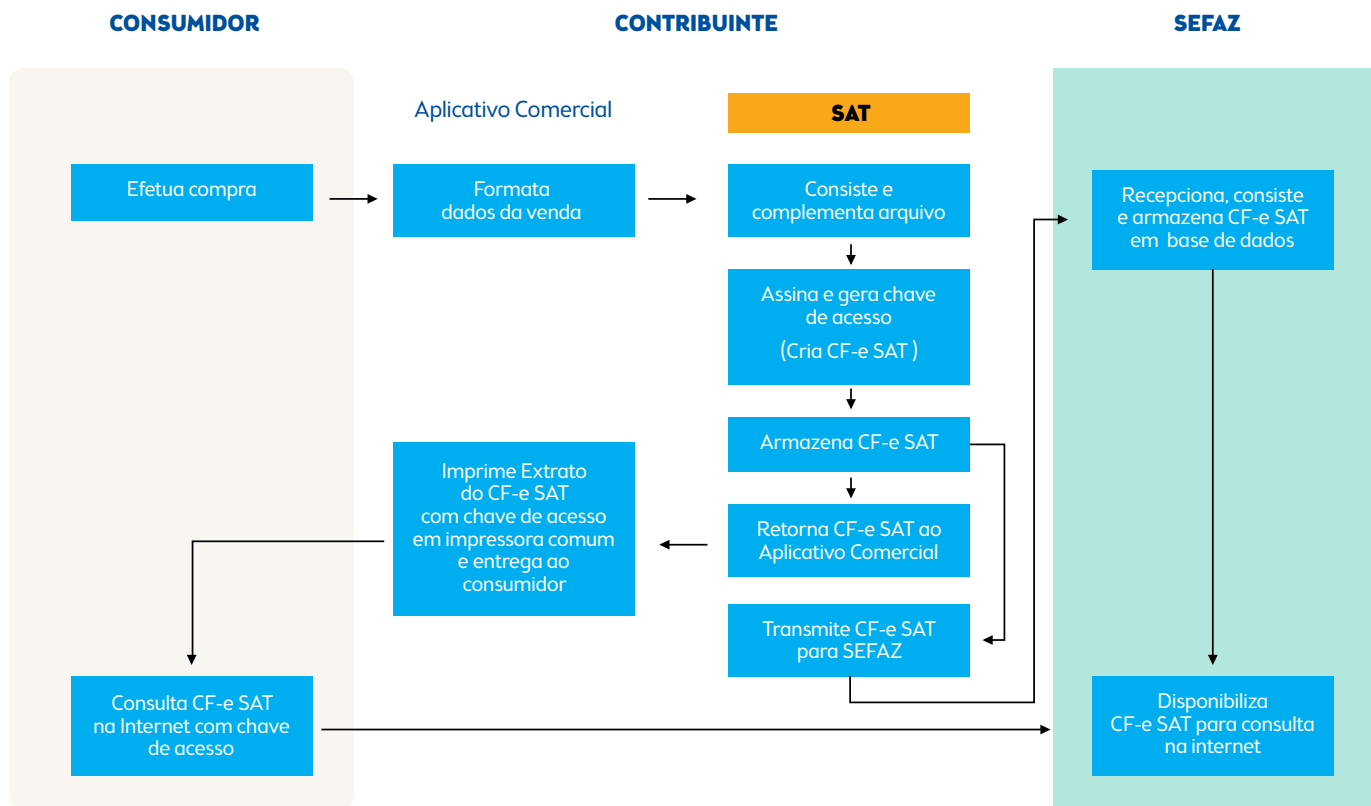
CONSUMIDOR

CONTRIBUINTE

SEFAZ

Aplicativo Comercial

SAT

Efetua compra

Formata dados da venda

Consiste e complementa arquivo

Recepciona, consiste e armazena CF-e SAT em base de dados

Assina e gera chave de acesso

(Cria CF-e SAT )

Armazena CF-e SAT

Imprime Extrato do CF-e SAT com chave de acesso em impressora comum e entrega ao consumidor

Retorna CF-e SAT ao Aplicativo Comercial

Transmite CF-e SAT para SEFAZ

Consulta CF-e SAT na Internet com chave de acesso

Disponibiliza CF-e SAT para consulta na internet